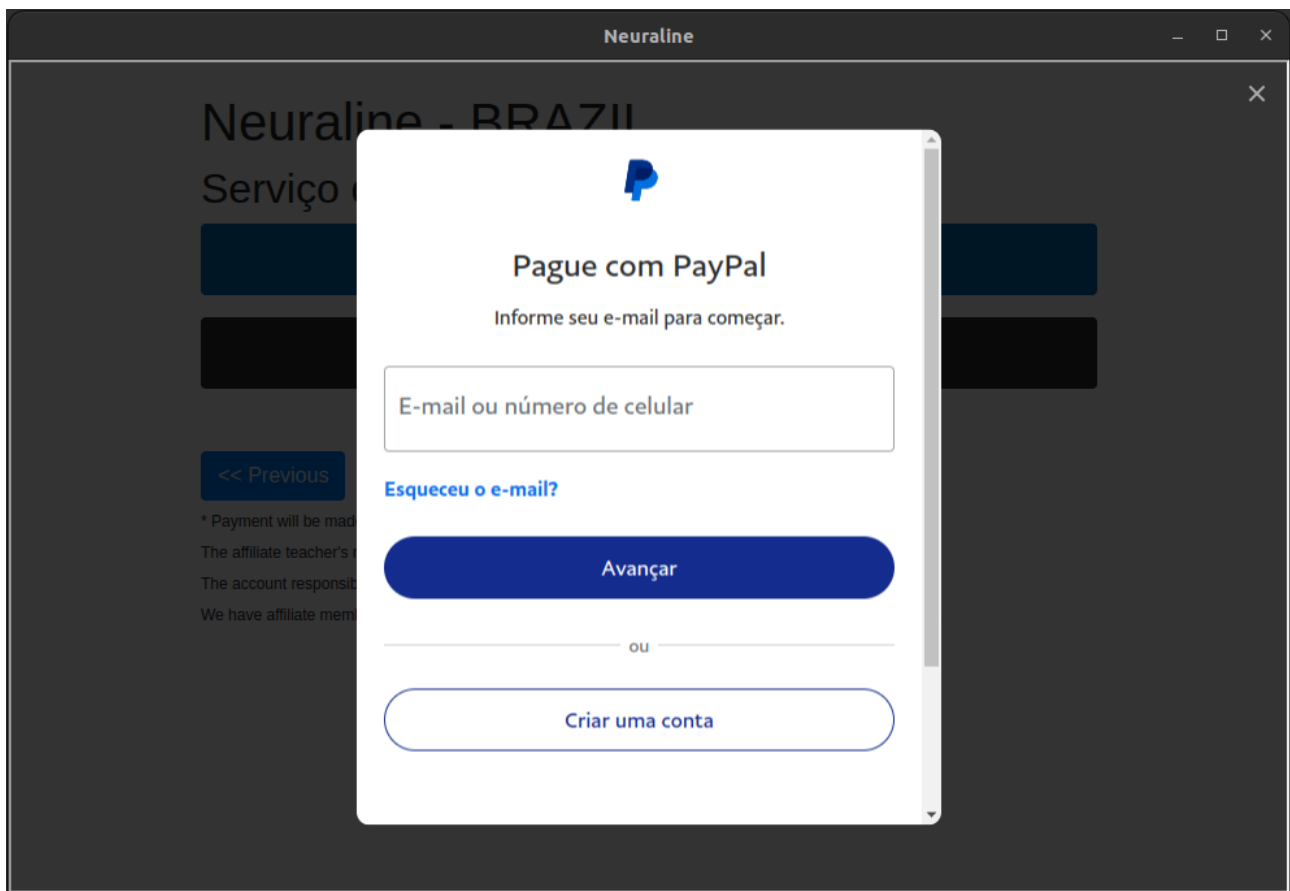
Neuraline

Neuraline - BRAZIL

Serviço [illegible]

<< Previous

* Payment will be mad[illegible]

The affiliate teacher's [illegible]

The account responsib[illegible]

We have affiliate mem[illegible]

Pague com PayPal

Informe seu e-mail para começar.

E-mail ou número de celular

Esqueceu o e-mail?

Avançar

ou

Criar uma conta